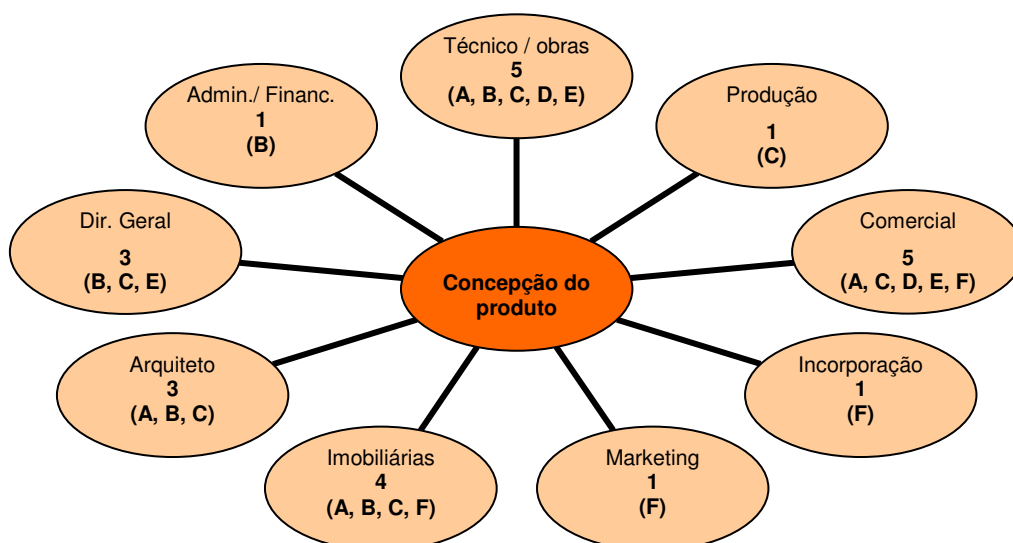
Técnico / obras
5
(A, B, C, D, E)

Admin./ Financ.
1
(B)

Produção
1
(C)

Dir. Geral
3
(B, C, E)

Concepção do produto

Comercial
5
(A, C, D, E, F)

Arquiteto
3
(A, B, C)

Incorporação
1
(F)

Imobiliárias
4
(A, B, C, F)

Marketing
1
(F)